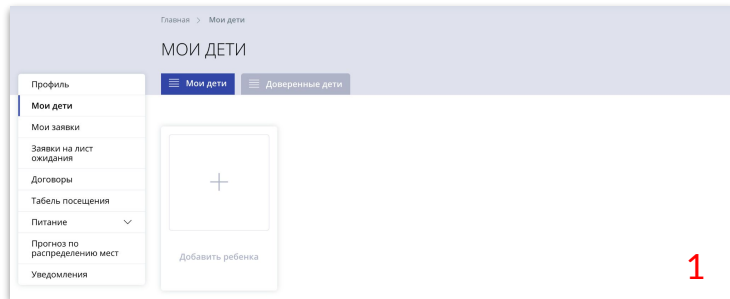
Главная > Мои дети

МОИ ДЕТИ

Мои дети

Доверенные дети

Профиль
Мои дети
Мои заявки
Заявки на лист ожидания
Договоры
Табель посещения
Питание
Прогноз по распределению мест
Уведомления

+

Добавить ребенка

1